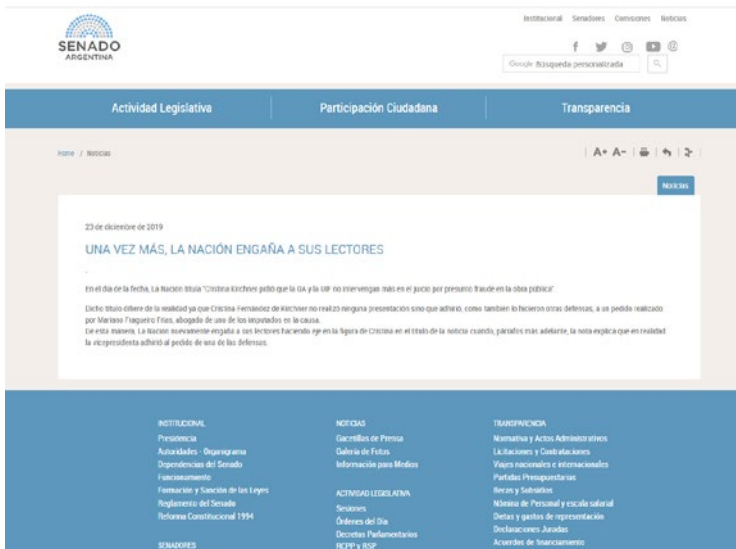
SENADO
ARGENTINA

Institucional Senadores Comisiones Noticias

Google Búsqueda personalizada

Actividad Legislativa | Participación Ciudadana | Transparencia

Home / Noticias

A+ A-

Noticias

23 de diciembre de 2019

UNA VEZ MÁS, LA NACIÓN ENGAÑA A SUS LECTORES

En el día de la fecha, La Nación titula "Cristina Kirchner pidió que la OA y la UIF no intervengan más en el juicio por presunto fraude en la obra pública"

Dicho título difiere de la realidad ya que Cristina Fernández de Kirchner no realizó ninguna presentación sino que adhirió, como también lo hicieron otras defensas, a un pedido realizado por Mariano Fragueiro Frías, abogado de uno de los imputados en la causa.
De esta manera, La Nación nuevamente engaña a sus lectores haciendo eje en la figura de Cristina en el título de la noticia cuando, párrafos más adelante, la nota explica que en realidad la vicepresidenta adhirió al pedido de una de las defensas.

INSTITUCIONAL
Presidencia
Autoridades - Organigrama
Dependencias del Senado
Funcionamiento
Formación y Sanción de las Leyes
Reglamento del Senado
Reforma Constitucional 1994

SENADORES

NOTICIAS
Gacetillas de Prensa
Galería de Fotos
Información para Medios

ACTIVIDAD LEGISLATIVA
Sesiones
Órdenes del Día
Decretos Parlamentarios
RCPP y RSP

TRANSPARENCIA
Normativa y Actos Administrativos
Licitaciones y Contrataciones
Viajes nacionales e internacionales
Partidas Presupuestarias
Becas y Subsidios
Nómina de Personal y escala salarial
Dietas y gastos de representación
Declaraciones Juradas
Acuerdos de financiamiento